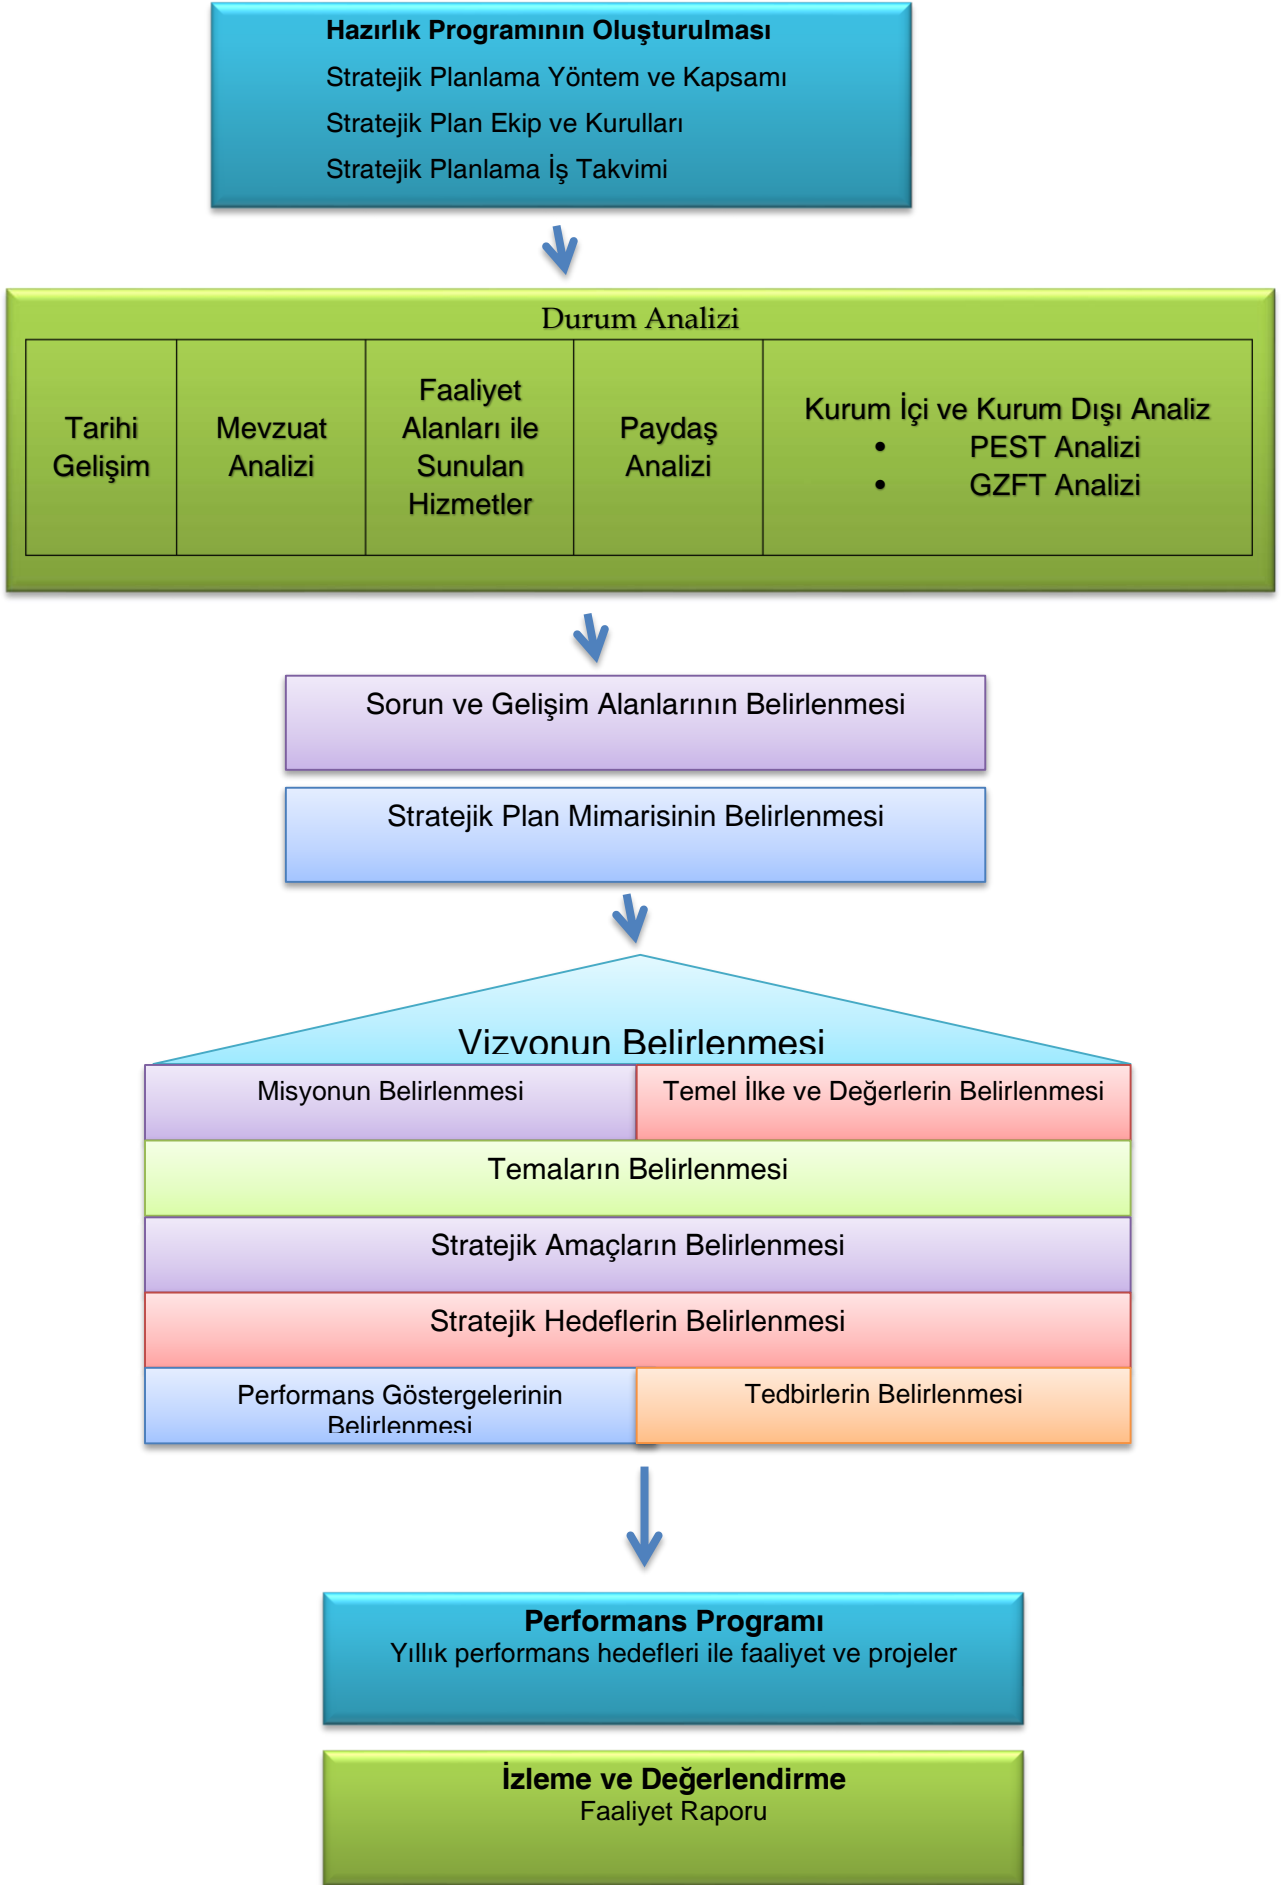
Hazırlık Programının Oluşturulması
Stratejik Planlama Yöntem ve Kapsamı
Stratejik Plan Ekip ve Kurulları
Stratejik Planlama İş Takvimi

Durum Analizi

| Tarihi Gelişim | Mevzuat Analizi | Faaliyet Alanları ile Sunulan Hizmetler | Paydaş Analizi | Kurum İçi ve Kurum Dışı Analiz • PEST Analizi • GZFT Analizi |
|---|---|---|---|---|

Sorun ve Gelişim Alanlarının Belirlenmesi

Stratejik Plan Mimarisinin Belirlenmesi

Vizyonun Belirlenmesi

Misyonun Belirlenmesi

Temel İlke ve Değerlerin Belirlenmesi

Temaların Belirlenmesi

Stratejik Amaçların Belirlenmesi

Stratejik Hedeflerin Belirlenmesi

Performans Göstergelerinin Belirlenmesi

Tedbirlerin Belirlenmesi

Performans Programı
Yıllık performans hedefleri ile faaliyet ve projeler

İzleme ve Değerlendirme
Faaliyet Raporu